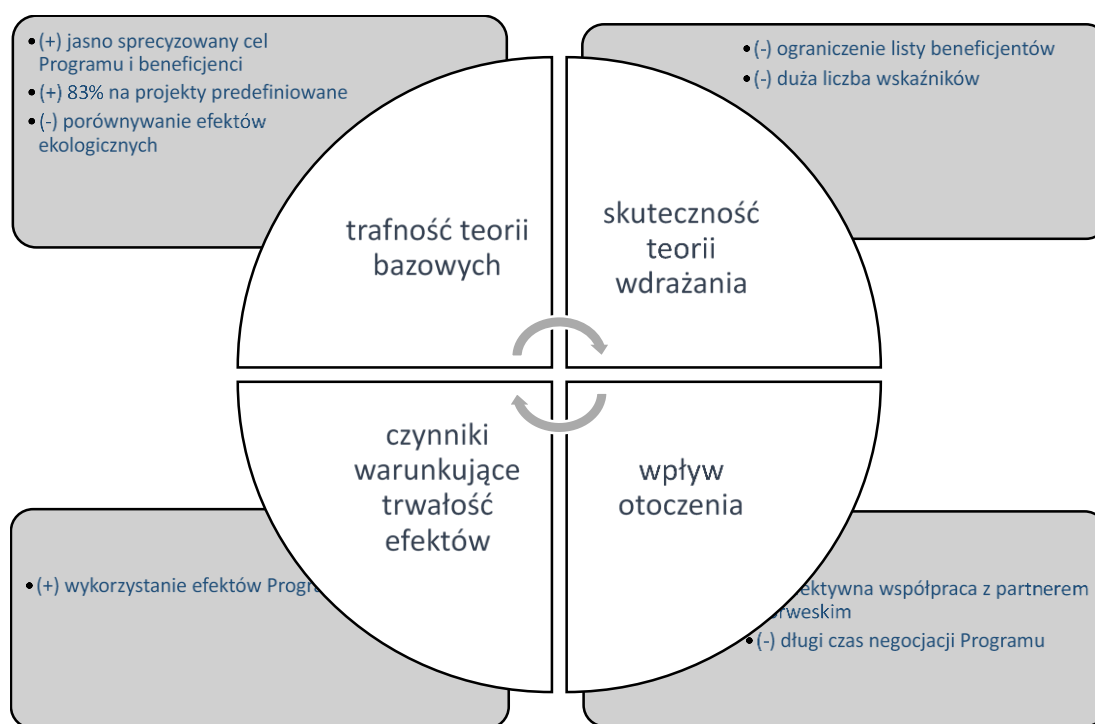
(+) jasno sprecyzowany cel Programu i beneficjenci
(+) 83% na projekty predefiniowane
(-) porównywanie efektów ekologicznych

(-) ograniczenie listy beneficjentów
(-) duża liczba wskaźników

trafność teorii bazowych

skuteczność teorii wdrażania

czynniki warunkujące trwałość efektów

wpływ otoczenia

(+) wykorzystanie efektów Progr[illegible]

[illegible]ektywna współpraca z partnerem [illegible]rweskim
(-) długi czas negocjacji Programu